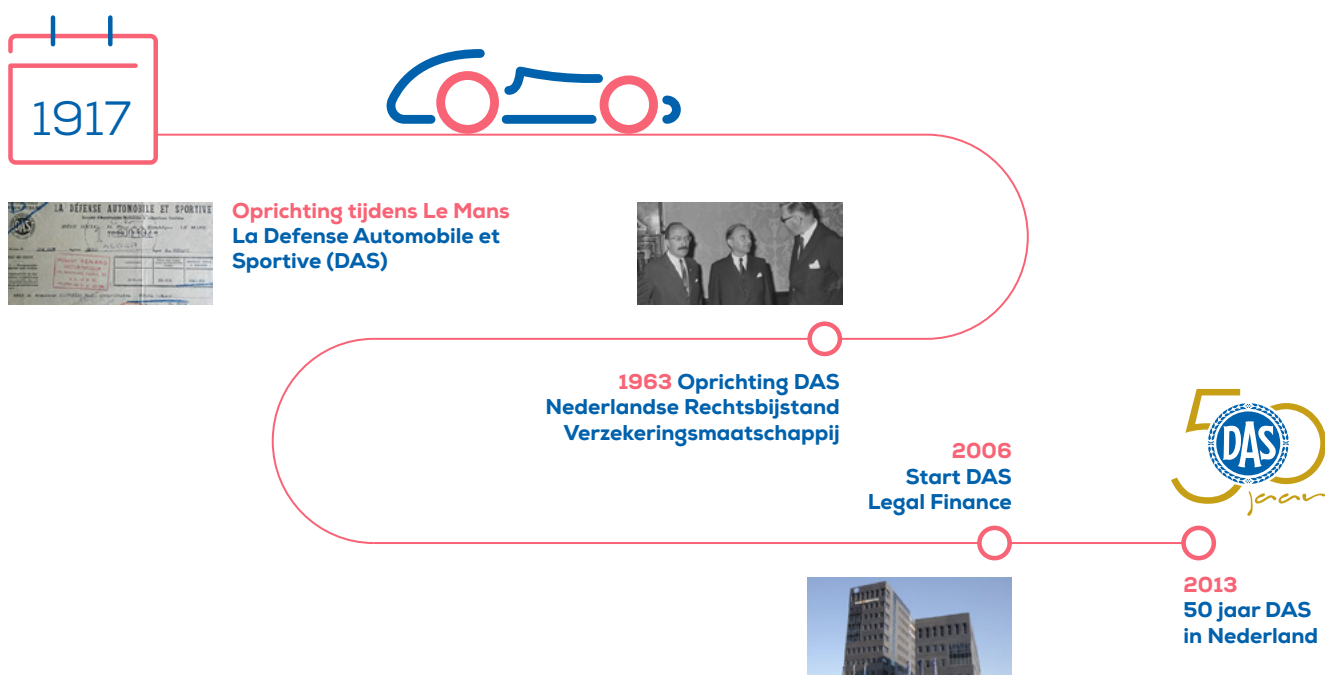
1917

LA DÉFENSE AUTOMOBILE ET SPORTIVE

Oprichting tijdens Le Mans
La Defense Automobile et Sportive (DAS)

1963 Oprichting DAS Nederlandse Rechtsbijstand Verzekeringsmaatschappij

2006
Start DAS
Legal Finance

50 DAS jaar

2013
50 jaar DAS in Nederland